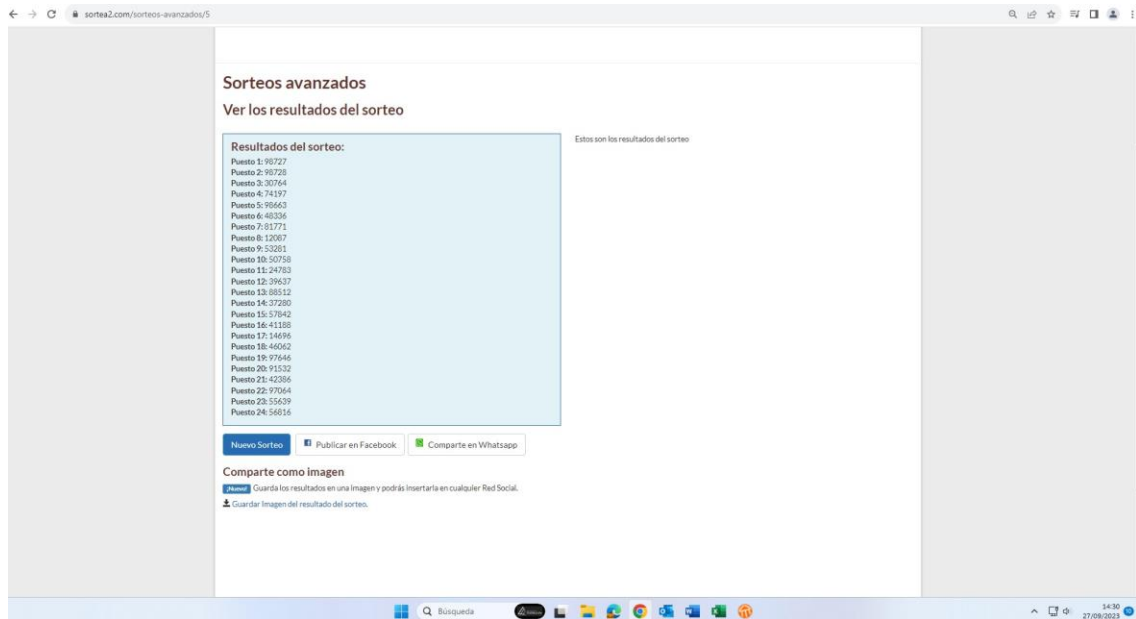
sortea2.com/sorteos-avanzados/5

Sorteos avanzados

Ver los resultados del sorteo

Resultados del sorteo:
Puesto 1: 98727
Puesto 2: 98728
Puesto 3: 30764
Puesto 4: 74197
Puesto 5: 98663
Puesto 6: 48336
Puesto 7: 81771
Puesto 8: 12087
Puesto 9: 53281
Puesto 10: 50758
Puesto 11: 24783
Puesto 12: 39637
Puesto 13: 88512
Puesto 14: 37280
Puesto 15: 57842
Puesto 16: 41188
Puesto 17: 14696
Puesto 18: 46062
Puesto 19: 97646
Puesto 20: 91532
Puesto 21: 42386
Puesto 22: 97064
Puesto 23: 55639
Puesto 24: 56816

Estos son los resultados del sorteo

Nuevo Sorteo
Publicar en Facebook
Comparte en Whatsapp

Comparte como imagen

¡Nuevo! Guarda los resultados en una imagen y podrás insertarla en cualquier Red Social.

Guardar Imagen del resultado del sorteo.

Búsqueda

14:30
27/09/2023